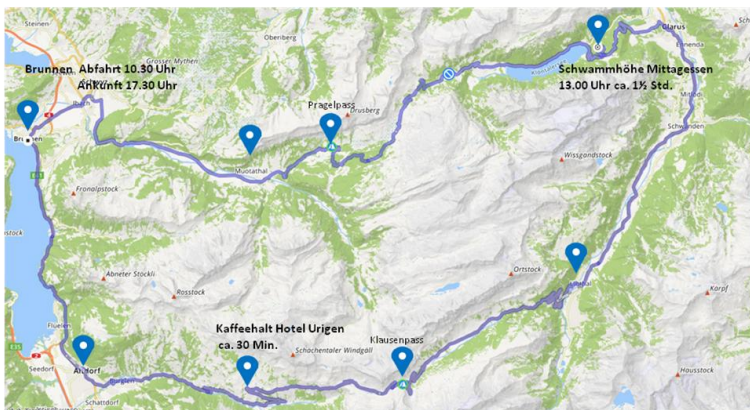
Steinen
Oberiberg
Glarus
Ennenda
Grosser Mythen
Brunnen, Abfahrt 10.30 Uhr
Ankunft 17.30 Uhr
Schwammhöhe Mittagessen
13.00 Uhr ca. 1½ Std.
Klöntalersee
Pragelpass
Drusberg
Mitlödi
Brunnen
Muotathal
Schwanden
Fronalpstock
Wissgandstock
Rostock
Ortstock
Abneter Stöckli
Rosstock
Linthal
Karpf
Flüelen
Kaffeehalt Hotel Urigen
ca. 30 Min.
Klausenpass
Seedorf
Altdorf
Schächentaler Windgällen
Hausstock
Bürglen
Schattdorf